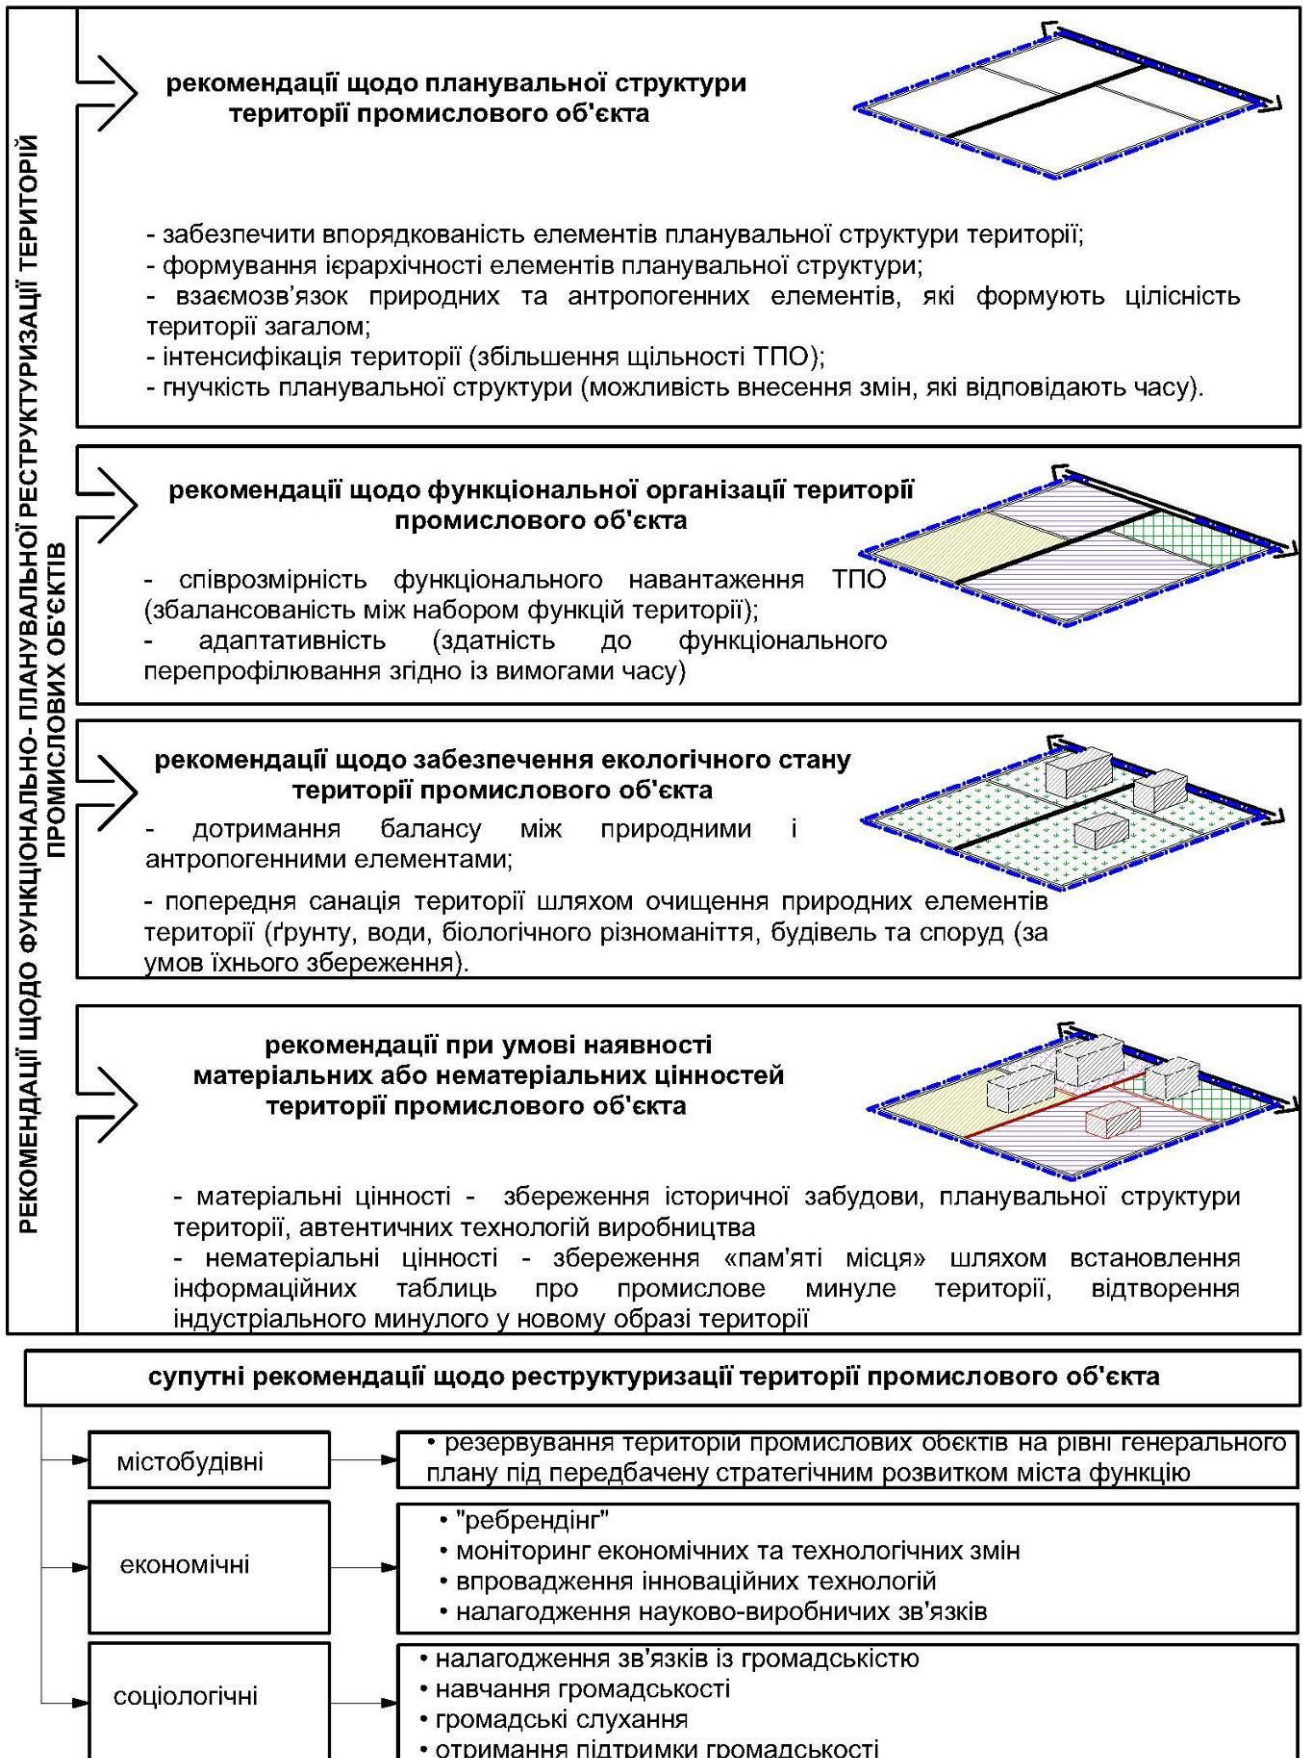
РЕКОМЕНДАЦІЇ ЩОДО ФУНКЦІОНАЛЬНО- ПЛАНУВАЛЬНОЇ РЕСТРУКТУРИЗАЦІЇ ТЕРИТОРІЙ ПРОМИСЛОВИХ ОБ'ЄКТІВ

рекомендації щодо планувальної структури території промислового об'єкта

- забезпечити впорядкованість елементів планувальної структури території;
- формування ієрархічності елементів планувальної структури;
- взаємозв'язок природних та антропогенних елементів, які формують цілісність території загалом;
- інтенсифікація території (збільшення щільності ТПО);
- гнучкість планувальної структури (можливість внесення змін, які відповідають часу).

рекомендації щодо функціональної організації території промислового об'єкта

- співрозмірність функціонального навантаження ТПО (збалансованість між набором функцій території);
- адаптативність (здатність до функціонального перепрофілювання згідно із вимогами часу)

рекомендації щодо забезпечення екологічного стану території промислового об'єкта

- дотримання балансу між природними і антропогенними елементами;
- попередня санація території шляхом очищення природних елементів території (ґрунту, води, біологічного різноманіття, будівель та споруд (за умов їхнього збереження).

рекомендації при умові наявності матеріальних або нематеріальних цінностей території промислового об'єкта

- матеріальні цінності - збереження історичної забудови, планувальної структури території, автентичних технологій виробництва
- нематеріальні цінності - збереження «пам'яті місця» шляхом встановлення інформаційних таблиць про промислове минуле території, відтворення індустріального минулого у новому образі території

супутні рекомендації щодо реструктуризації території промислового об'єкта

містобудівні
• резервування території промислових об'єктів на рівні генерального плану під передбачену стратегічним розвитком міста функцію

економічні
• "ребрендінг"
• моніторинг економічних та технологічних змін
• впровадження інноваційних технологій
• налагодження науково-виробничих зв'язків

соціологічні
• налагодження зв'язків із громадськістю
• навчання громадськості
• громадські слухання
• отримання підтримки громадськості